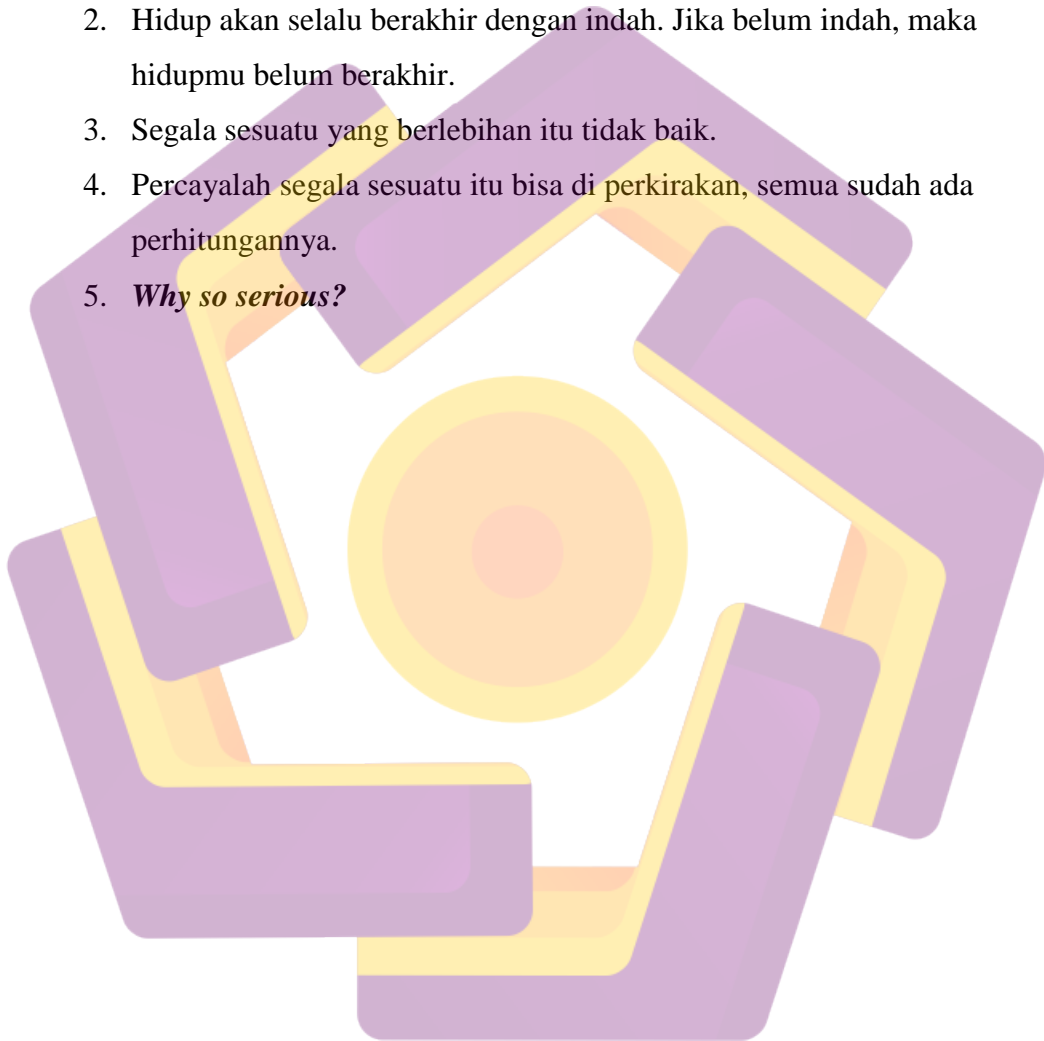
2. Hidup akan selalu berakhir dengan indah. Jika belum indah, maka hidupmu belum berakhir.

3. Segala sesuatu yang berlebihan itu tidak baik.

4. Percayalah segala sesuatu itu bisa di perkirakan, semua sudah ada perhitungannya.

5. ***Why so serious?***